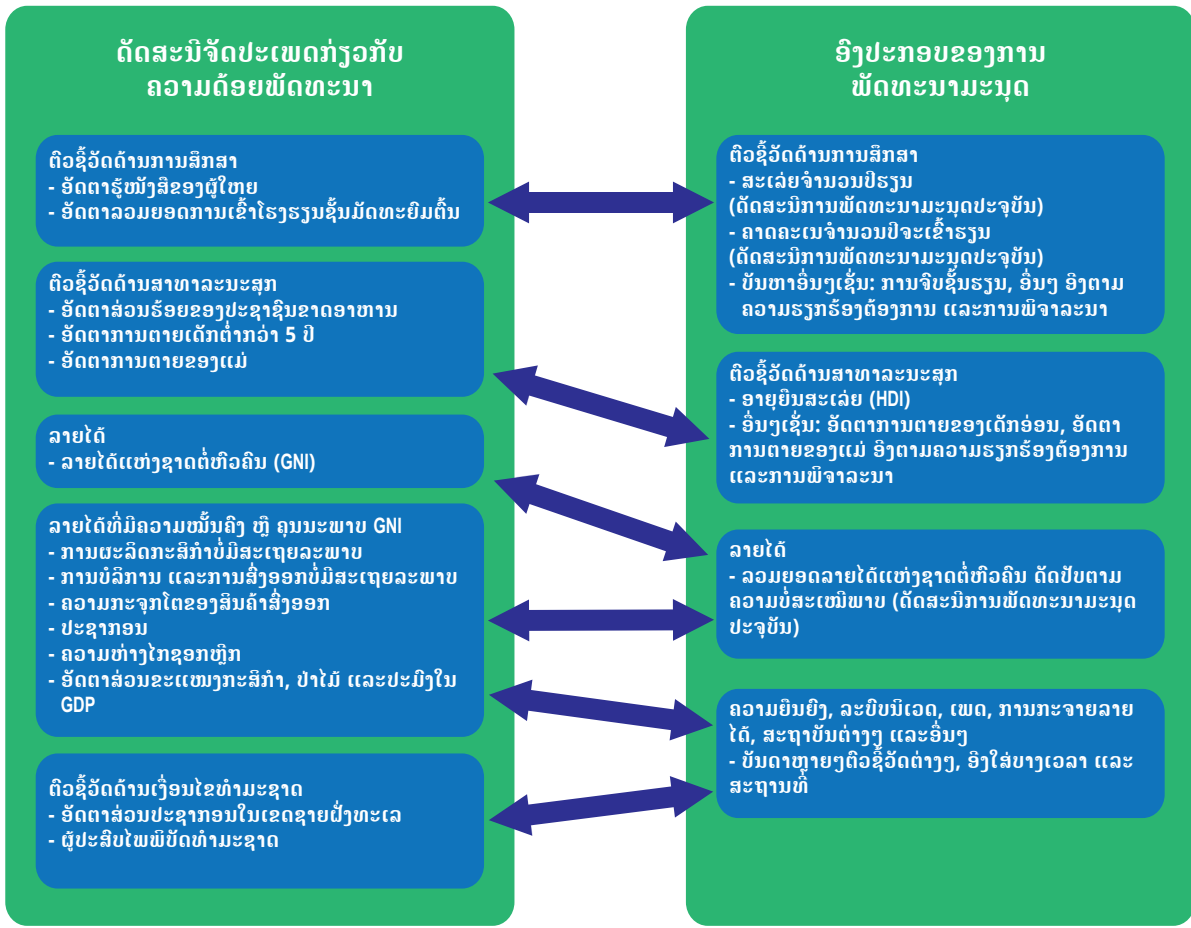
ດັດສະນີຈັດປະເພດກ່ຽວກັບ ຄວາມດ້ອຍພັດທະນາ

ຕົວຊີ້ວັດດ້ານການສຶກສາ
- ອັດຕາຮູ້ໜັງສືຂອງຜູ້ໃຫຍ່
- ອັດຕາລວມຍອດການເຂົ້າໂຮງຮຽນຊັ້ນມັດທະຍົມຕົ້ນ

ຕົວຊີ້ວັດດ້ານສາທາລະນະສຸກ
- ອັດຕາສ່ວນຮ້ອຍຂອງປະຊາຊົນຂາດອາຫານ
- ອັດຕາການຕາຍເດັກຕໍ່າກວ່າ 5 ປີ
- ອັດຕາການຕາຍຂອງແມ່

ລາຍໄດ້
- ລາຍໄດ້ແຫ່ງຊາດຕໍ່ຫົວຄົນ (GNI)

ລາຍໄດ້ທີ່ມີຄວາມໝັ້ນຄົງ ຫຼື ຄຸນນະພາບ GNI
- ການຜະລິດກະສິກຳບໍ່ມີສະຖຽນລະພາບ
- ການບໍລິການ ແລະການສົ່ງອອກບໍ່ມີສະຖຽນລະພາບ
- ຄວາມກະຈຸກໂຕຂອງສິນຄ້າສົ່ງອອກ
- ປະຊາກອນ
- ຄວາມຫ່າງໄກຊອກຫຼີກ
- ອັດຕາສ່ວນຂະແໜງກະສິກຳ, ປ່າໄມ້ ແລະປະມົງໃນ GDP

ຕົວຊີ້ວັດດ້ານເງື່ອນໄຂທຳມະຊາດ
- ອັດຕາສ່ວນປະຊາກອນໃນເຂດຊາຍຝັ່ງທະເລ
- ຜູ້ປະສົບໄພພິບັດທຳມະຊາດ

ອົງປະກອບຂອງການ ພັດທະນາມະນຸດ

ຕົວຊີ້ວັດດ້ານການສຶກສາ
- ສະເລ່ຍຈຳນວນປີຮຽນ (ດັດສະນີການພັດທະນາມະນຸດປະຈຸບັນ)
- ຄາດຄະເນຈຳນວນປີຈະເຂົ້າຮຽນ (ດັດສະນີການພັດທະນາມະນຸດປະຈຸບັນ)
- ບັນຫາອື່ນໆເຊັ່ນ: ການຈົບຊັ້ນຮຽນ, ອື່ນໆ ອີງຕາມ ຄວາມຮຽກຮ້ອງຕ້ອງການ ແລະການພິຈາລະນາ

ຕົວຊີ້ວັດດ້ານສາທາລະນະສຸກ
- ອາຍຸຍືນສະເລ່ຍ (HDI)
- ອື່ນໆເຊັ່ນ: ອັດຕາການຕາຍຂອງເດັກອ່ອນ, ອັດຕາການຕາຍຂອງແມ່ ອີງຕາມຄວາມຮຽກຮ້ອງຕ້ອງການ ແລະການພິຈາລະນາ

ລາຍໄດ້
- ລວມຍອດລາຍໄດ້ແຫ່ງຊາດຕໍ່ຫົວຄົນ ດັດປັບຕາມຄວາມບໍ່ສະເໝີພາບ (ດັດສະນີການພັດທະນາມະນຸດປະຈຸບັນ)

ຄວາມຍືນຍົງ, ລະບົບນິເວດ, ເພດ, ການກະຈາຍລາຍໄດ້, ສະຖາບັນຕ່າງໆ ແລະອື່ນໆ
- ບັນດາຫຼາຍໆຕົວຊີ້ວັດຕ່າງໆ, ອີງໃສ່ບາງເວລາ ແລະ ສະຖານທີ່